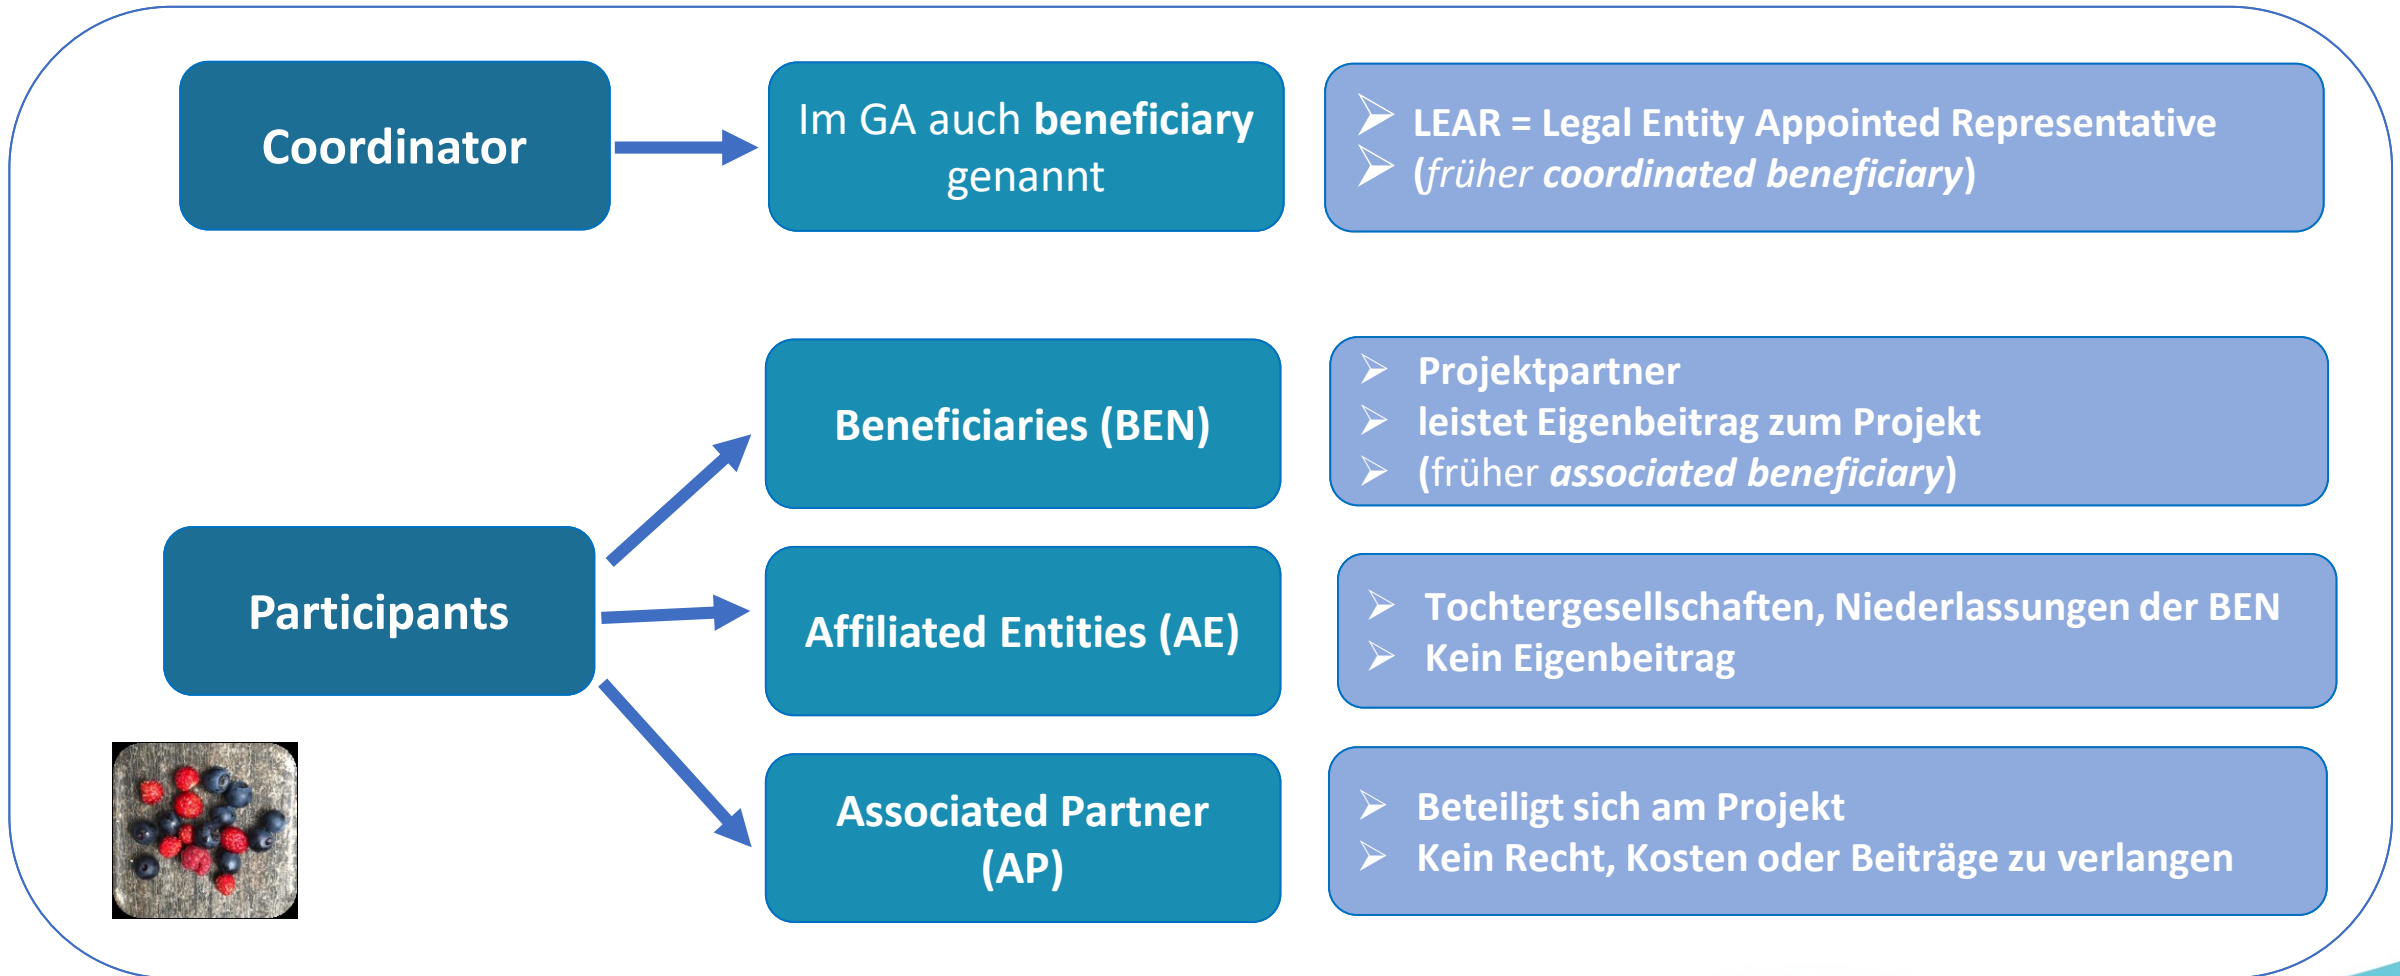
Coordinator

Im GA auch **beneficiary** genannt

- LEAR = Legal Entity Appointed Representative
- (*früher* ***coordinated beneficiary***)

Participants

Beneficiaries (BEN)

- Projektpartner
- leistet Eigenbeitrag zum Projekt
- (früher ***associated beneficiary***)

Affiliated Entities (AE)

- Tochtergesellschaften, Niederlassungen der BEN
- Kein Eigenbeitrag

Associated Partner (AP)

- Beteiligt sich am Projekt
- Kein Recht, Kosten oder Beiträge zu verlangen